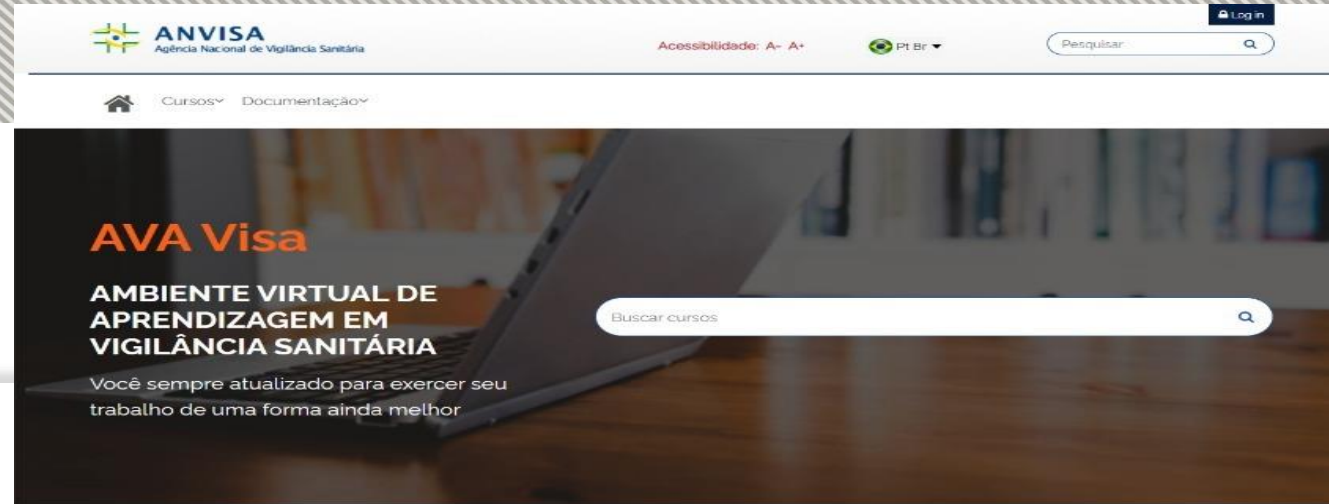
Log in

ANVISA
Agência Nacional de Vigilância Sanitária

Acessibilidade: A- A+

Pt Br

Pesquisar

Cursos Documentação

AVA Visa

AMBIENTE VIRTUAL DE APRENDIZAGEM EM VIGILÂNCIA SANITÁRIA

Você sempre atualizado para exercer seu trabalho de uma forma ainda melhor

Buscar cursos